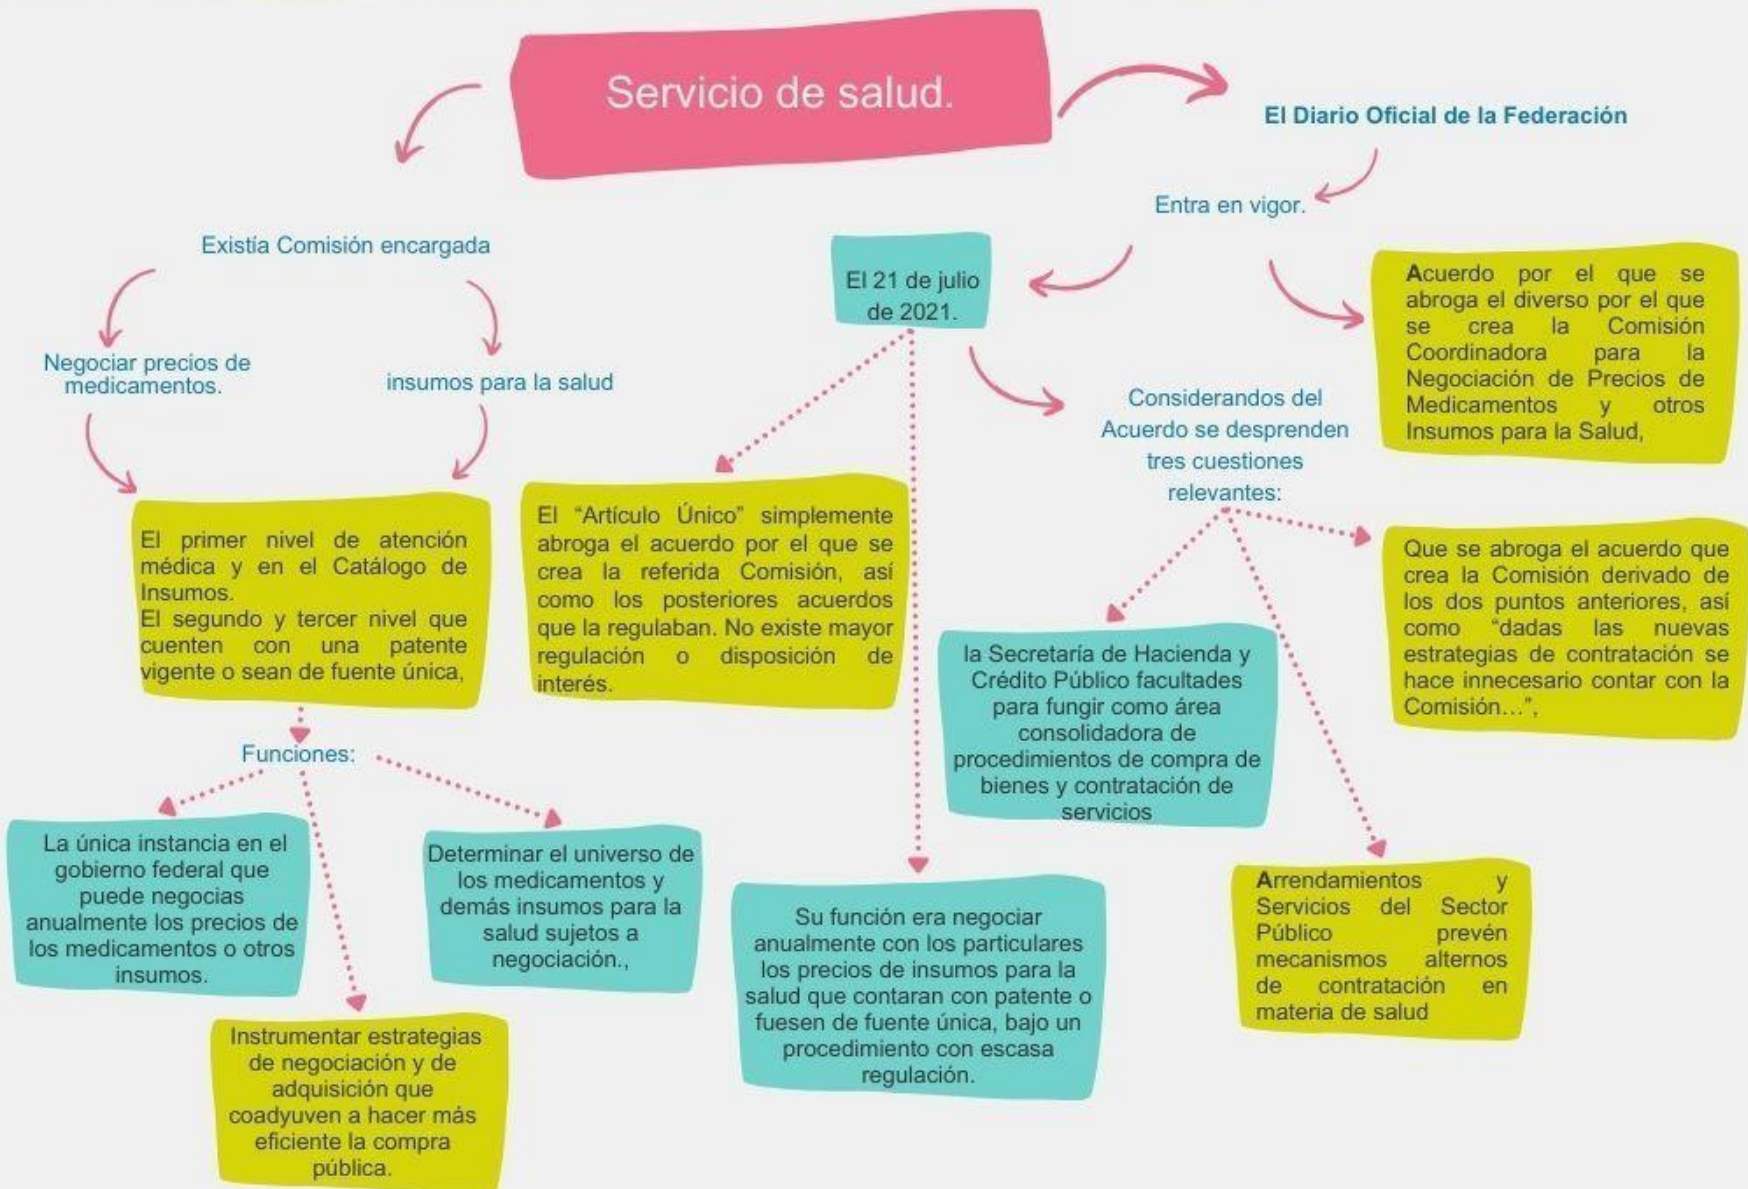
Servicio de salud.

El Diario Oficial de la Federación

Entra en vigor.

Existía Comisión encargada

Negociar precios de medicamentos.

insumos para la salud

El 21 de julio de 2021.

Acuerdo por el que se abroga el diverso por el que se crea la Comisión Coordinadora para la Negociación de Precios de Medicamentos y otros Insumos para la Salud,

Considerandos del Acuerdo se desprenden tres cuestiones relevantes:

El primer nivel de atención médica y en el Catálogo de Insumos.
El segundo y tercer nivel que cuenten con una patente vigente o sean de fuente única,

El "Artículo Único" simplemente abroga el acuerdo por el que se crea la referida Comisión, así como los posteriores acuerdos que la regulaban. No existe mayor regulación o disposición de interés.

Que se abroga el acuerdo que crea la Comisión derivado de los dos puntos anteriores, así como "dadas las nuevas estrategias de contratación se hace innecesario contar con la Comisión…",

Funciones:

la Secretaría de Hacienda y Crédito Público facultades para fungir como área consolidadora de procedimientos de compra de bienes y contratación de servicios

La única instancia en el gobierno federal que puede negocias anualmente los precios de los medicamentos o otros insumos.

Determinar el universo de los medicamentos y demás insumos para la salud sujetos a negociación.,

Su función era negociar anualmente con los particulares los precios de insumos para la salud que contaran con patente o fuesen de fuente única, bajo un procedimiento con escasa regulación.

Arrendamientos y Servicios del Sector Público prevén mecanismos alternos de contratación en materia de salud

Instrumentar estrategias de negociación y de adquisición que coadyuven a hacer más eficiente la compra pública.